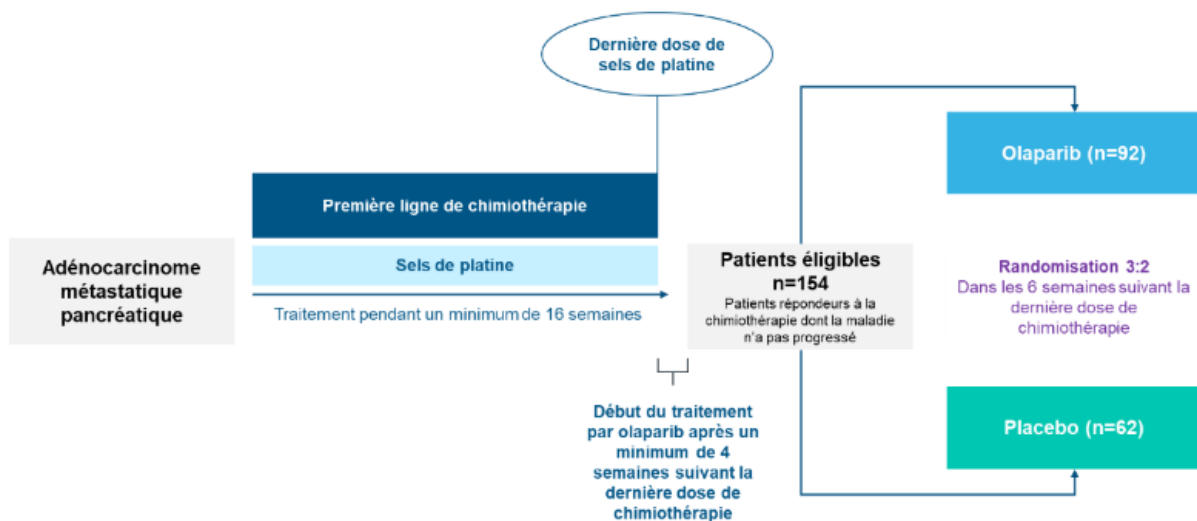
Dernière dose de sels de platine

Olaparib (n=92)

Première ligne de chimiothérapie

Adénocarcinome métastatique pancréatique

Sels de platine

Traitement pendant un minimum de 16 semaines

Patients éligibles n=154
Patients répondeurs à la chimiothérapie dont la maladie n'a pas progressé

Randomisation 3:2
Dans les 6 semaines suivant la dernière dose de chimiothérapie

Début du traitement par olaparib après un minimum de 4 semaines suivant la dernière dose de chimiothérapie

Placebo (n=62)